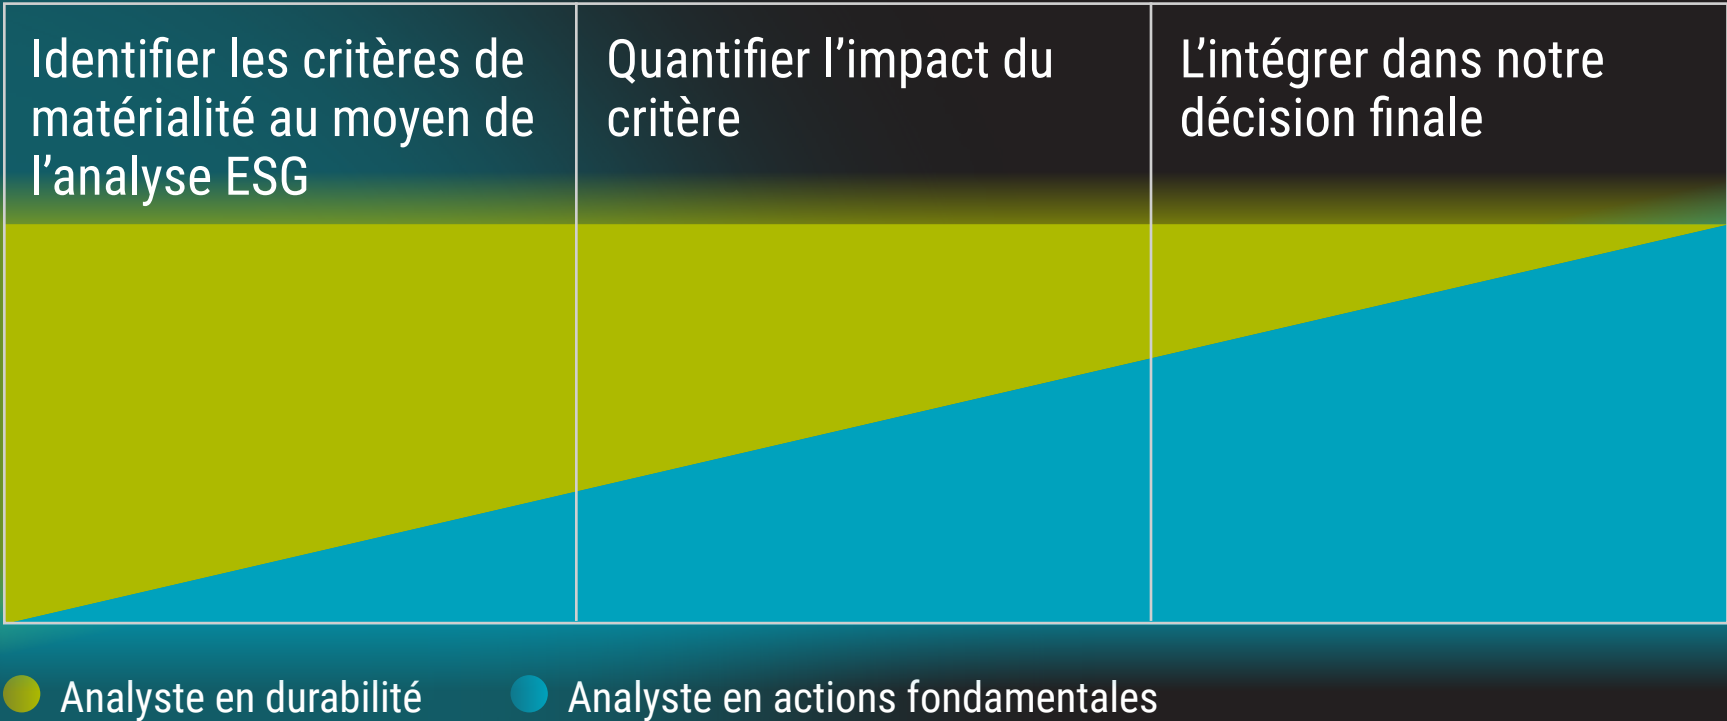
| Identifier les critères de matérialité au moyen de l’analyse ESG | Quantifier l’impact du critère | L’intégrer dans notre décision finale |
|---|---|---|

Analyste en durabilité

Analyste en actions fondamentales